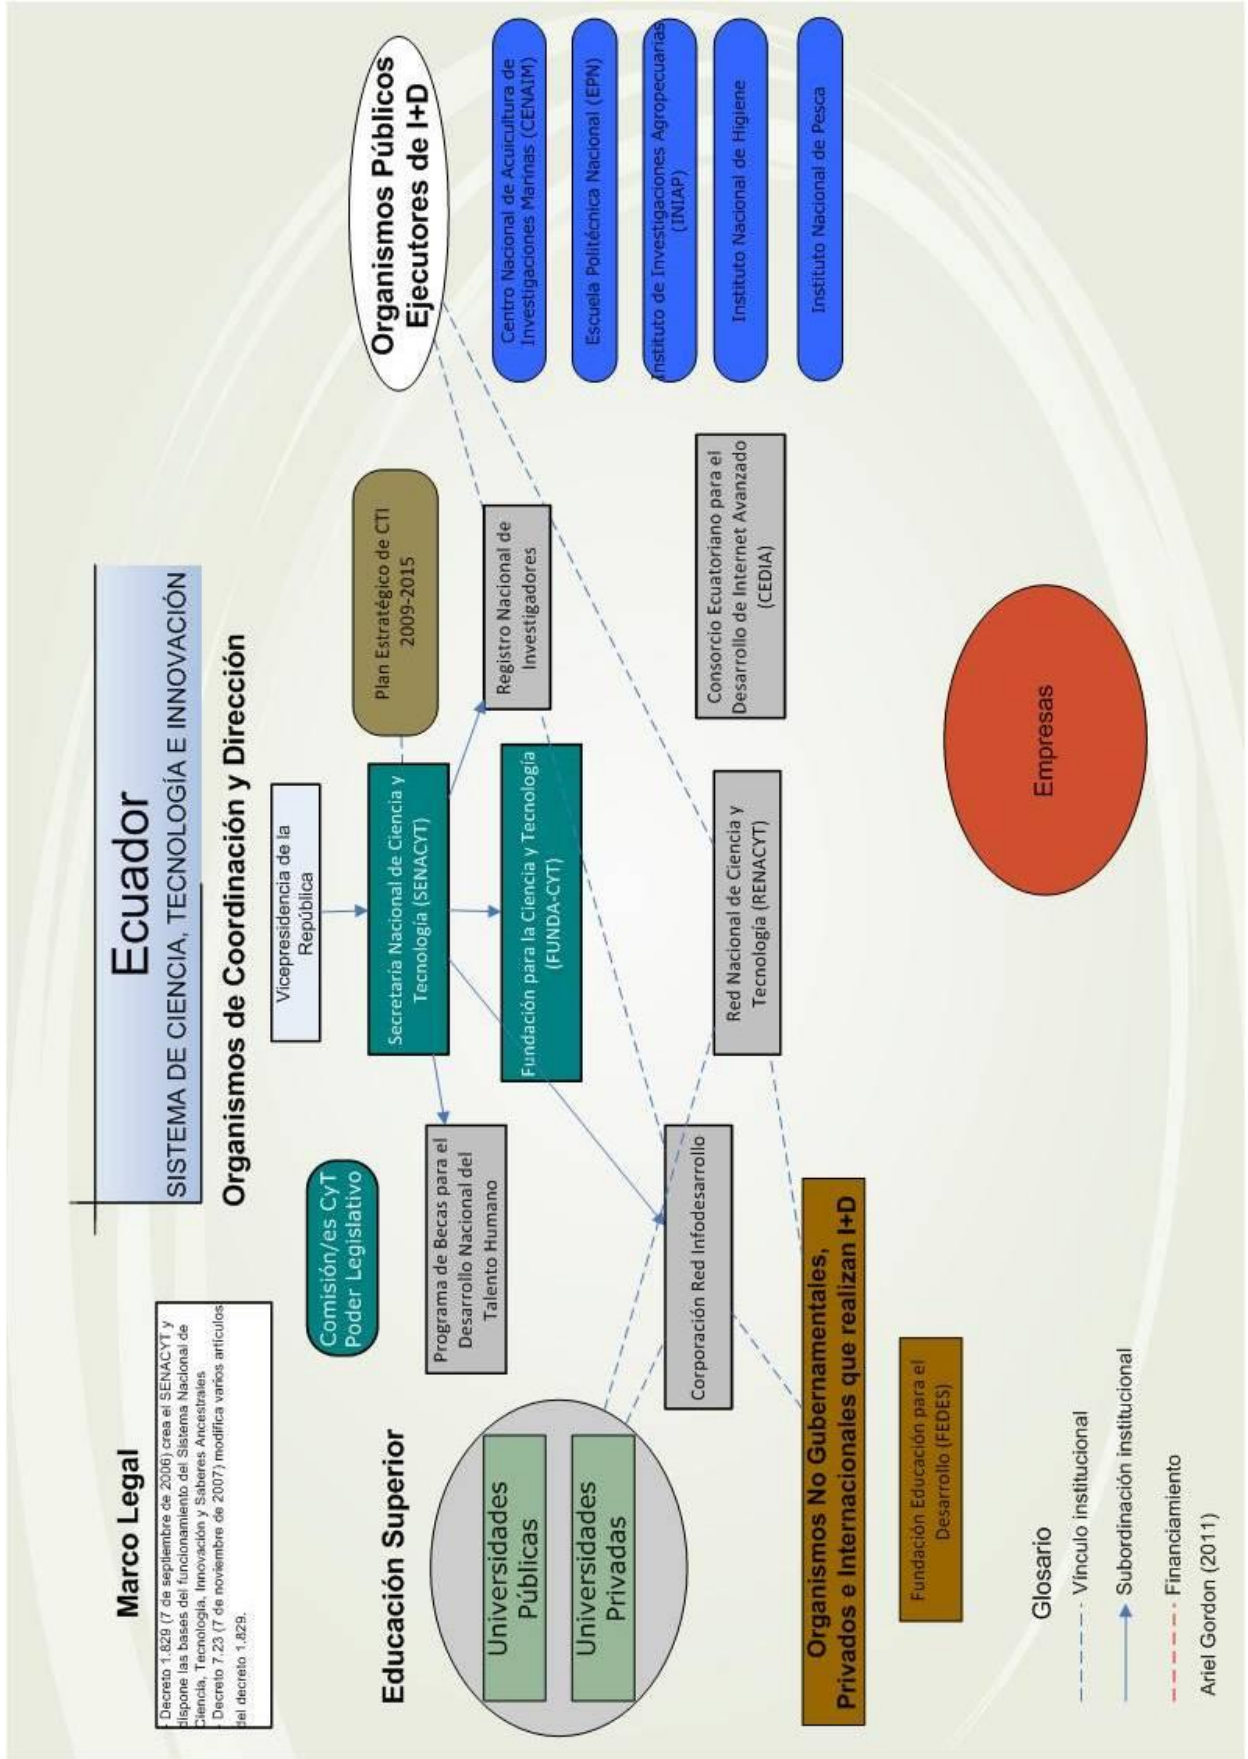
Ecuador

SISTEMA DE CIENCIA, TECNOLOGÍA E INNOVACIÓN

Organismos de Coordinación y Dirección

Marco Legal

- Decreto 1.829 (7 de septiembre de 2006) crea el SENACYT y dispone las bases del funcionamiento del Sistema Nacional de Ciencia, Tecnología, Innovación y Saberes Ancestrales
- Decreto 7.23 (7 de noviembre de 2007) modifica varios artículos del decreto 1.829.

Comisión/es CyT Poder Legislativo

Vicepresidencia de la República

Secretaría Nacional de Ciencia y Tecnología (SENACYT)

Plan Estratégico de CTI 2009-2015

Registro Nacional de Investigadores

Fundación para la Ciencia y Tecnología (FUNDA-CYT)

Programa de Becas para el Desarrollo Nacional del Talento Humano

Corporación Red Infodesarrollo

Red Nacional de Ciencia y Tecnología (RENACYT)

Consorcio Ecuatoriano para el Desarrollo de Internet Avanzado (CEDIA)

Organismos Públicos Ejecutores de I+D

Centro Nacional de Acuicultura de Investigaciones Marinas (CENAIM)

Escuela Politécnica Nacional (EPN)

Instituto de Investigaciones Agropecuarias (INIAP)

Instituto Nacional de Higiene

Instituto Nacional de Pesca

Empresas

Educación Superior

Universidades Públicas

Universidades Privadas

Organismos No Gubernamentales, Privados e Internacionales que realizan I+D

Fundación Educación para el Desarrollo (FEDES)

Glosario

Vínculo institucional

Subordinación institucional

Financiamiento

Ariel Gordon (2011)